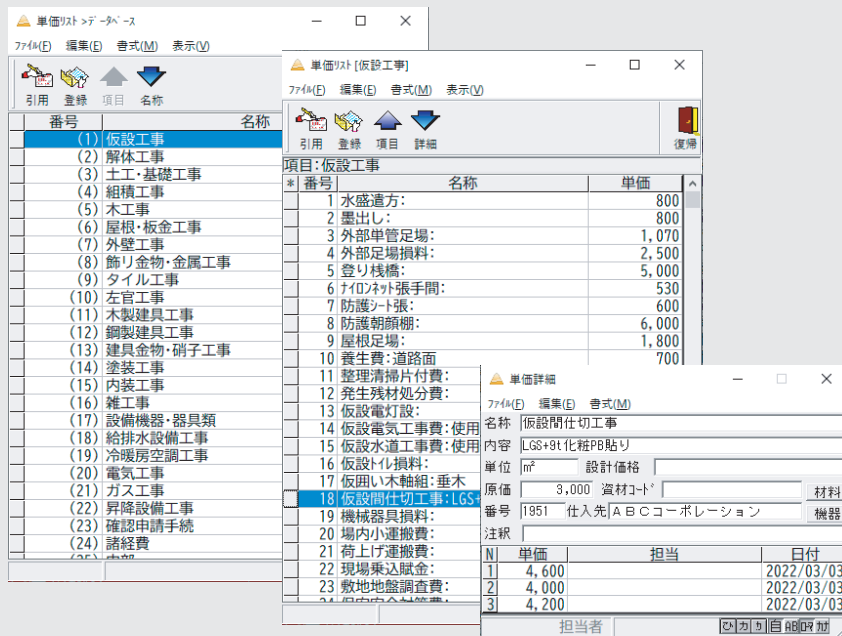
単価ﾘｽﾄ >ﾃﾞｰﾀﾍﾞｰｽ

ﾌｧｲﾙ(F) 編集(E) 書式(M) 表示(V)

引用 登録 項目 名称

| 番号 | 名称 |
|---|---|
| (1) | 仮設工事 |
| (2) | 解体工事 |
| (3) | 土工･基礎工事 |
| (4) | 組積工事 |
| (5) | 木工事 |
| (6) | 屋根･板金工事 |
| (7) | 外壁工事 |
| (8) | 飾り金物･金属工事 |
| (9) | タイル工事 |
| (10) | 左官工事 |
| (11) | 木製建具工事 |
| (12) | 鋼製建具工事 |
| (13) | 建具金物･硝子工事 |
| (14) | 塗装工事 |
| (15) | 内装工事 |
| (16) | 雑工事 |
| (17) | 設備機器･器具類 |
| (18) | 給排水設備工事 |
| (19) | 冷暖房空調工事 |
| (20) | 電気工事 |
| (21) | ガス工事 |
| (22) | 昇降設備工事 |
| (23) | 確認申請手続 |
| (24) | 諸経費 |

単価ﾘｽﾄ [仮設工事]

ﾌｧｲﾙ(F) 編集(E) 書式(M) 表示(V)

引用 登録 項目 詳細 復帰

項目:仮設工事

| * | 番号 | 名称 | 単価 |
|---|---|---|---|
| | 1 | 水盛遣方: | 800 |
| | 2 | 墨出し: | 800 |
| | 3 | 外部単管足場: | 1,070 |
| | 4 | 外部足場損料: | 2,500 |
| | 5 | 登り桟橋: | 5,000 |
| | 6 | ﾅｲﾛﾝﾈｯﾄ張手間: | 530 |
| | 7 | 防護ｼｰﾄ張: | 600 |
| | 8 | 防護朝顔棚: | 6,000 |
| | 9 | 屋根足場: | 1,800 |
| | 10 | 養生費:道路面 | 700 |
| | 11 | 整理清掃片付費: | |
| | 12 | 発生残材処分費: | |
| | 13 | 仮設電灯設: | |
| | 14 | 仮設電気工事費:使用 | |
| | 15 | 仮設水道工事費:使用 | |
| | 16 | 仮設ﾄｲﾚ損料: | |
| | 17 | 仮囲い木軸組:垂木 | |
| | 18 | 仮設間仕切工事:LGS | |
| | 19 | 機械器具損料: | |
| | 20 | 場内小運搬費: | |
| | 21 | 荷上げ運搬費: | |
| | 22 | 現場乗込賦金: | |
| | 23 | 敷地地盤調査費: | |

単価詳細

ﾌｧｲﾙ(F) 編集(E) 書式(M)

名称 仮設間仕切工事
内容 LGS+9t化粧PB貼り
単位 ㎡ 設計価格
原価 3,000 資材ｺｰﾄﾞ 材料
番号 1951 仕入先 ＡＢＣコーポレーション 機器
注釈

| N | 単価 | 担当 | 日付 |
|---|---|---|---|
| 1 | 4,600 | | 2022/03/0 |
| 2 | 4,000 | | 2022/03/0 |
| 3 | 4,200 | | 2022/03/0 |

担当者 ひ カ ｶ 自 AB ﾛｰﾏ ｶﾅ